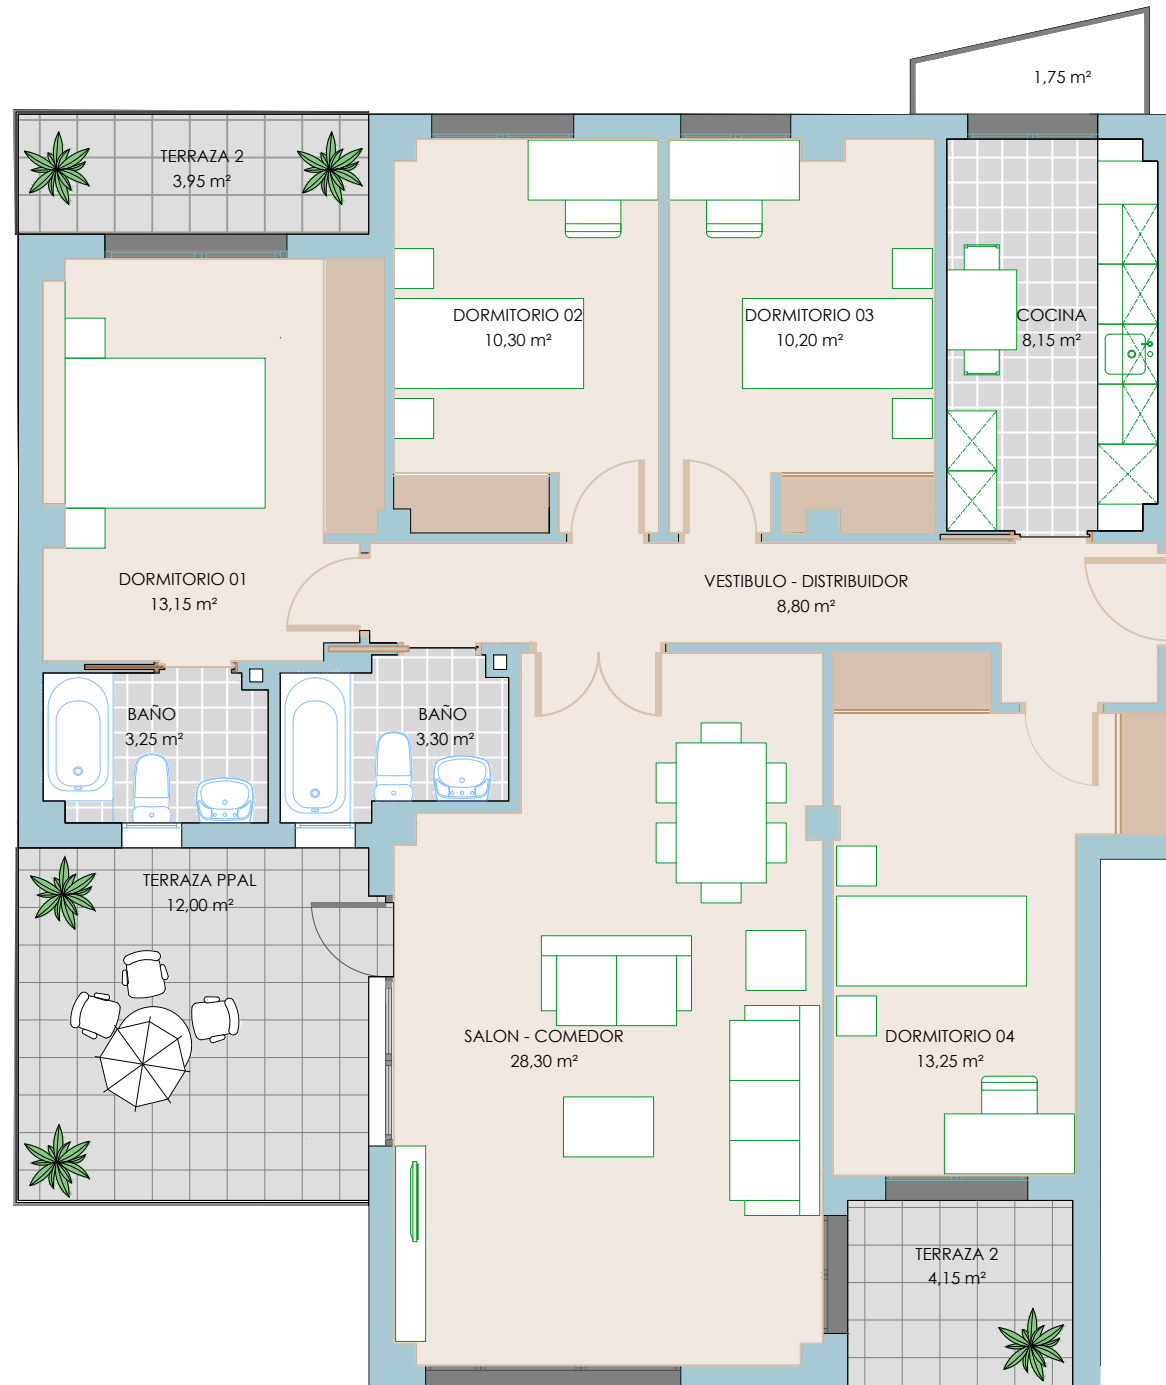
1,75 m²

TERRAZA 2
3,95 m²

DORMITORIO 02
10,30 m²

DORMITORIO 03
10,20 m²

COCINA
8,15 m²

DORMITORIO 01
13,15 m²

VESTIBULO - DISTRIBUIDOR
8,80 m²

BAÑO
3,25 m²

BAÑO
3,30 m²

TERRAZA PPAL
12,00 m²

SALON - COMEDOR
28,30 m²

DORMITORIO 04
13,25 m²

TERRAZA 2
4,15 m²